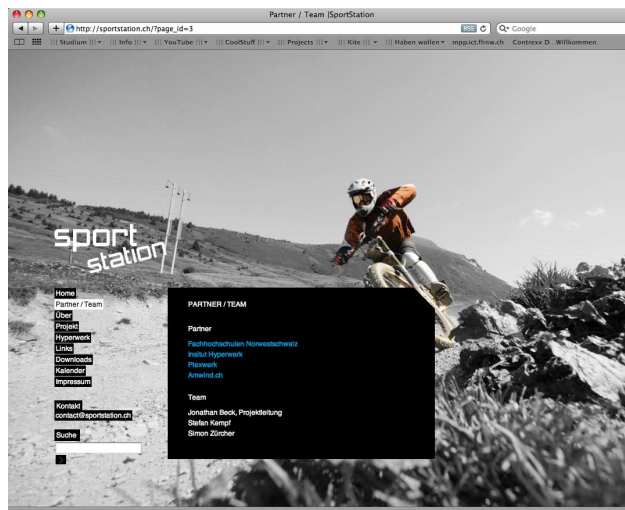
Partner / Team |SportStation

http://sportstation.ch/?page_id=3

RSS

Google

Studium Info YouTube CoolStuff Projects Kite Haben wollen mpp.ict.fhnw.ch Contrexx D...Willkommen

sport station

Home
Partner / Team
Über
Projekt
Hyperwerk
Links
Downloads
Kalender
Impressum

Kontakt
contact@sportstation.ch

Suche

PARTNER / TEAM

Partner

Fachhochschulen Nordwestschweiz
Insitut Hyperwerk
Plaswerk
Arnwind.ch

Team

Jonathan Beck, Projektleitung
Stefan Kempf
Simon Zürcher